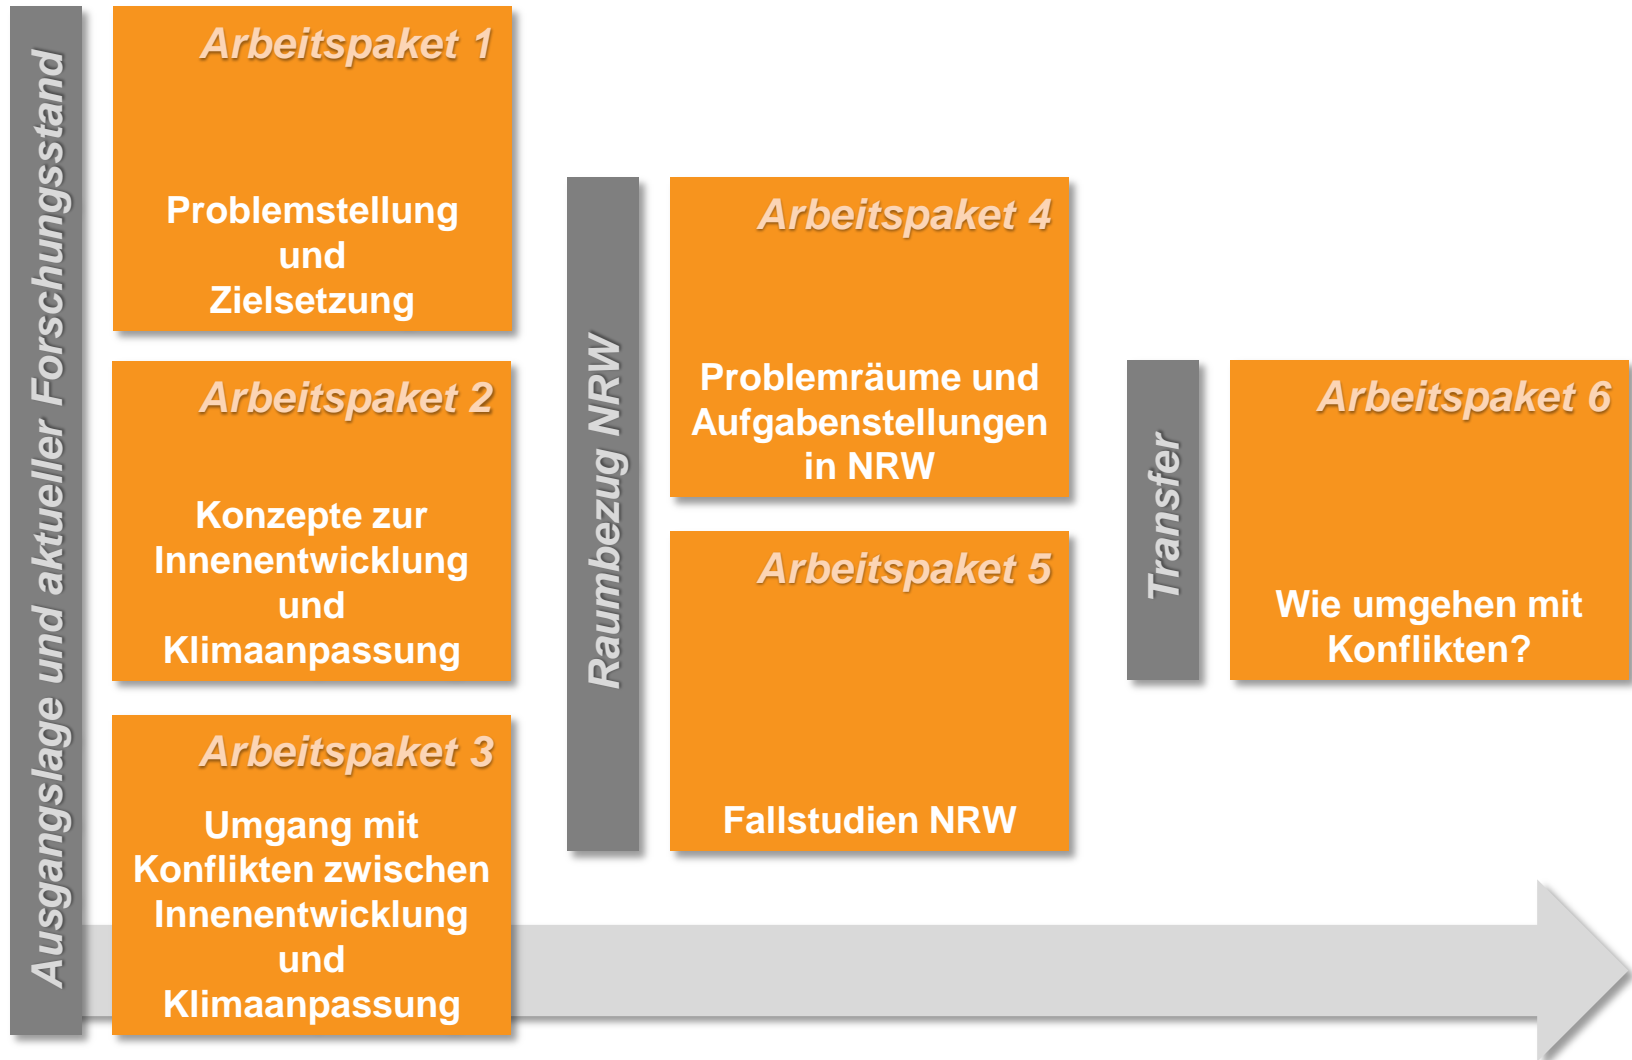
Ausgangslage und aktueller Forschungsstand

Arbeitspaket 1

Problemstellung und Zielsetzung

Arbeitspaket 2

Konzepte zur Innenentwicklung und Klimaanpassung

Arbeitspaket 3

Umgang mit Konflikten zwischen Innenentwicklung und Klimaanpassung

Raumbezug NRW

Arbeitspaket 4

Problemräume und Aufgabenstellungen in NRW

Arbeitspaket 5

Fallstudien NRW

Transfer

Arbeitspaket 6

Wie umgehen mit Konflikten?